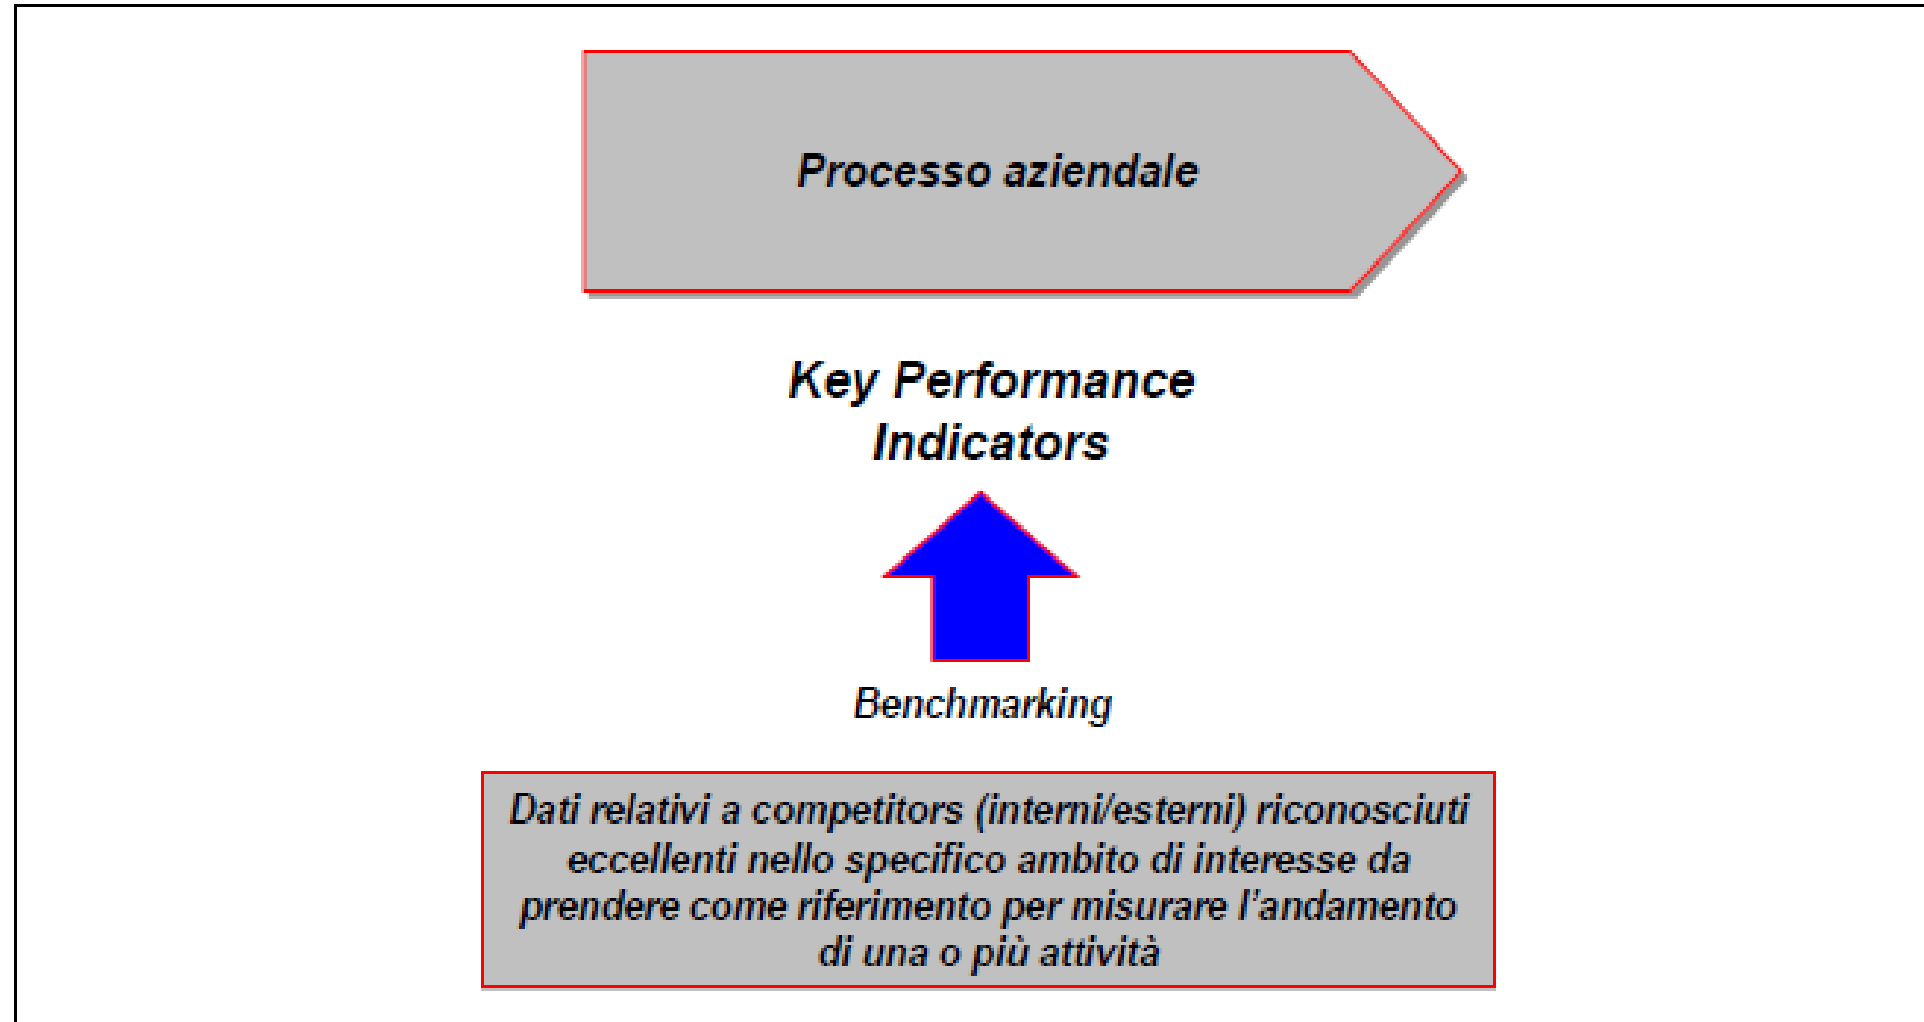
Processo aziendale

Key Performance Indicators

Benchmarking

Dati relativi a competitors (interni/esterni) riconosciuti eccellenti nello specifico ambito di interesse da prendere come riferimento per misurare l'andamento di una o più attività